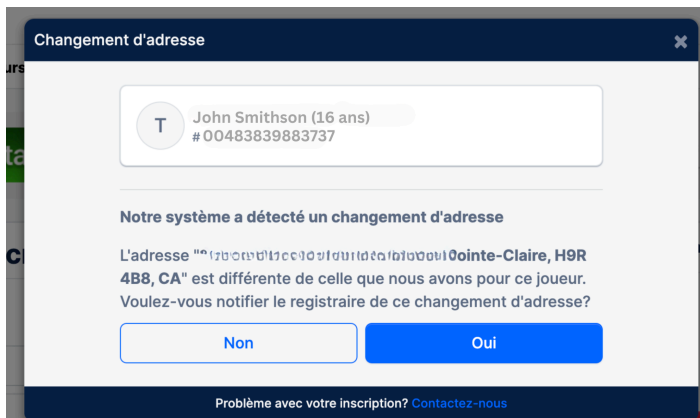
Changement d'adresse

×

T

John Smithson (16 ans)
#00483839883737

Notre système a détecté un changement d'adresse

L'adresse "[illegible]Pointe-Claire, H9R 4B8, CA" est différente de celle que nous avons pour ce joueur. Voulez-vous notifier le registraire de ce changement d'adresse?

Non

Oui

Problème avec votre inscription? Contactez-nous